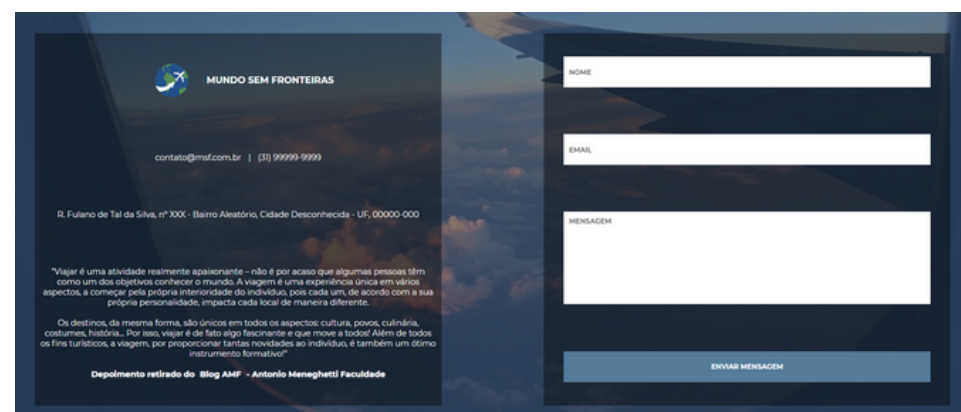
MUNDO SEM FRONTEIRAS

contato@msf.com.br | (31) 99999-9999

R. Fulano de Tal da Silva, nº XXX - Bairro Aleatório, Cidade Desconhecida - UF, 00000-000

"Viajar é uma atividade realmente apaixonante – não é por acaso que algumas pessoas têm como um dos objetivos conhecer o mundo. A viagem é uma experiência única em vários aspectos, a começar pela própria interioridade do indivíduo, pois cada um, de acordo com a sua própria personalidade, impacta cada local de maneira diferente.

Os destinos, da mesma forma, são únicos em todos os aspectos: cultura, povos, culinária, costumes, história... Por isso, viajar é de fato algo fascinante e que move a todos! Além de todos os fins turísticos, a viagem, por proporcionar tantas novidades ao indivíduo, é também um ótimo instrumento formativo!"

Depoimento retirado do Blog AMF - Antonio Meneghetti Faculdade

NOME

EMAIL

MENSAGEM

ENVIAR MENSAGEM